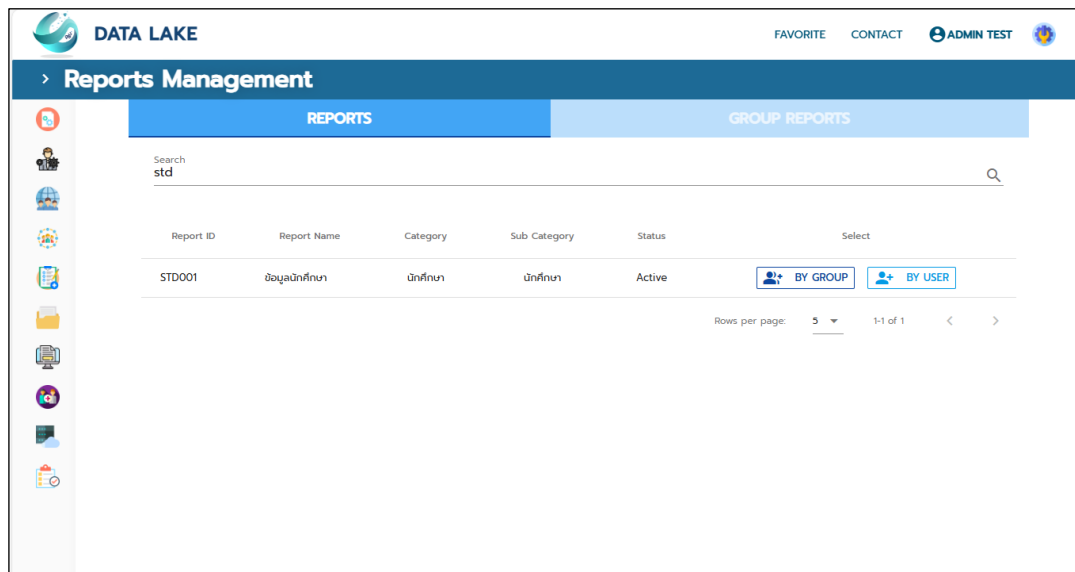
DATA LAKE

FAVORITE CONTACT ADMIN TEST

› Reports Management

REPORTS GROUP REPORTS

Search
std

| Report ID | Report Name | Category | Sub Category | Status | Select |
|---|---|---|---|---|---|
| STD001 | ข้อมูลนักศึกษา | นักศึกษา | นักศึกษา | Active | BY GROUP BY USER |

Rows per page: 5 1-1 of 1